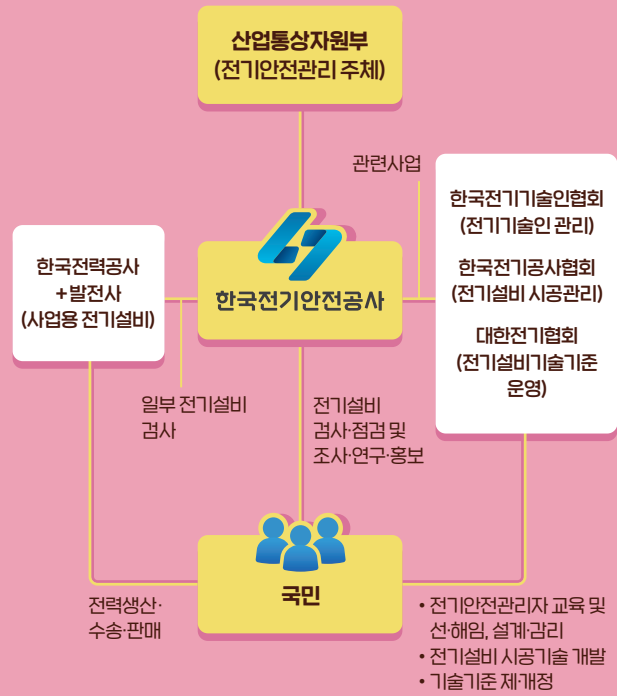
산업통상자원부
(전기안전관리 주체)

관련사업

한국전력공사
+발전사
(사업용 전기설비)

한국전기안전공사

한국전기기술인협회
(전기기술인 관리)

한국전기공사협회
(전기설비 시공관리)

대한전기협회
(전기설비기술기준 운영)

일부 전기설비
검사

전기설비
검사·점검 및
조사·연구·홍보

국민

전력생산·
수송·판매

• 전기안전관리자 교육 및 선·해임, 설계·감리
• 전기설비 시공기술 개발
• 기술기준 제·개정